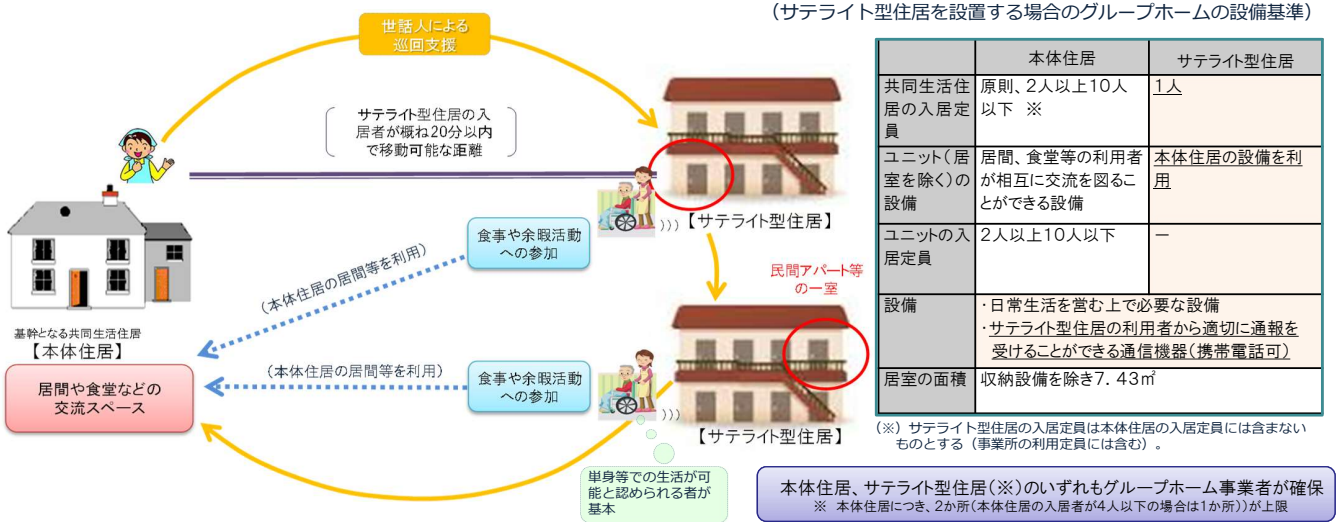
世話人による
巡回支援

サテライト型住居の入居者が概ね20分以内で移動可能な距離

食事や余暇活動への参加

（本体住居の居間等を利用）

【サテライト型住居】

民間アパート等の一室

基幹となる共同生活住居
【本体住居】

居間や食堂などの交流スペース

（本体住居の居間等を利用）

食事や余暇活動への参加

【サテライト型住居】

単身等での生活が可能と認められる者が基本

（サテライト型住居を設置する場合のグループホームの設備基準）

| | 本体住居 | サテライト型住居 |
|---|---|---|
| 共同生活住居の入居定員 | 原則、2人以上10人以下 ※ | 1人 |
| ユニット（居室を除く）の設備 | 居間、食堂等の利用者が相互に交流を図ることができる設備 | 本体住居の設備を利用 |
| ユニットの入居定員 | 2人以上10人以下 | ー |
| 設備 | ・日常生活を営む上で必要な設備 ・サテライト型住居の利用者から適切に通報を受けることができる通信機器（携帯電話可） | |
| 居室の面積 | 収納設備を除き7．43㎡ | |

（※）サテライト型住居の入居定員は本体住居の入居定員には含まないものとする（事業所の利用定員には含む）。

本体住居、サテライト型住居（※）のいずれもグループホーム事業者が確保
※ 本体住居につき、2か所（本体住居の入居者が4人以下の場合は1か所）が上限